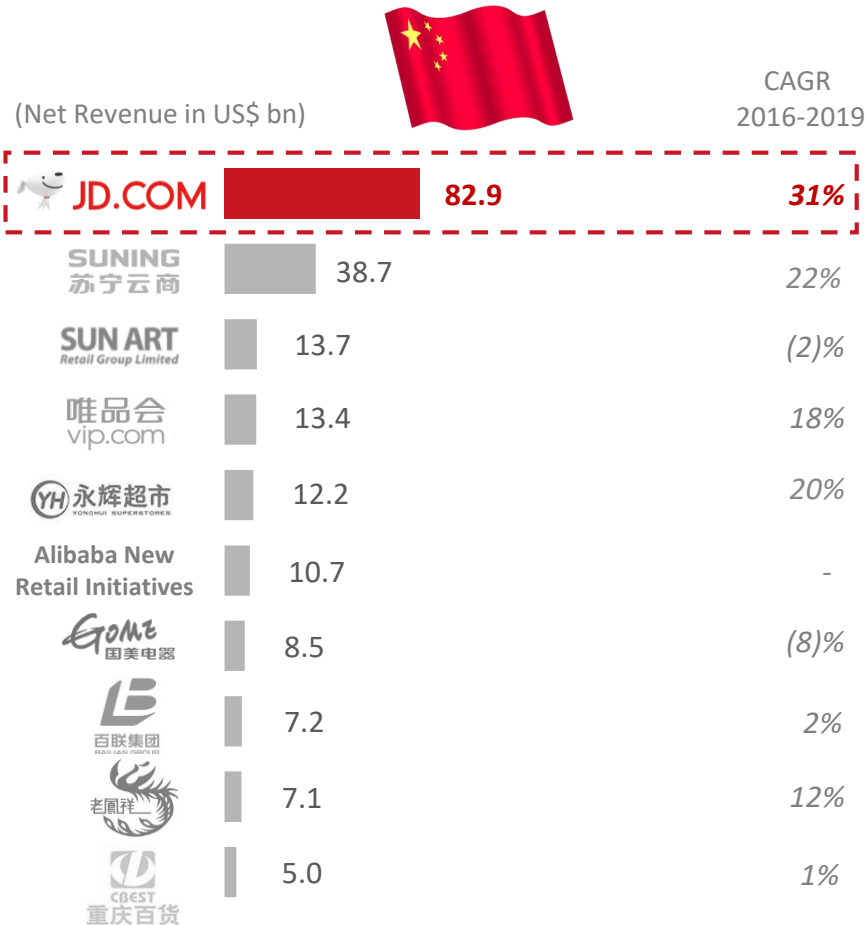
(Net Revenue in US$ bn)

CAGR 2016-2019

| | | |
|---|---|---|
| JD.COM | 82.9 | 31% |
| SUNING 苏宁云商 | 38.7 | 22% |
| SUN ART Retail Group Limited | 13.7 | (2)% |
| 唯品会 vip.com | 13.4 | 18% |
| YH 永辉超市 YONGHUI SUPERSTORES | 12.2 | 20% |
| Alibaba New Retail Initiatives | 10.7 | - |
| GOME 国美电器 | 8.5 | (8)% |
| 百联集团 BAILIAN GROUP | 7.2 | 2% |
| 老凤祥 | 7.1 | 12% |
| CBEST 重庆百货 | 5.0 | 1% |